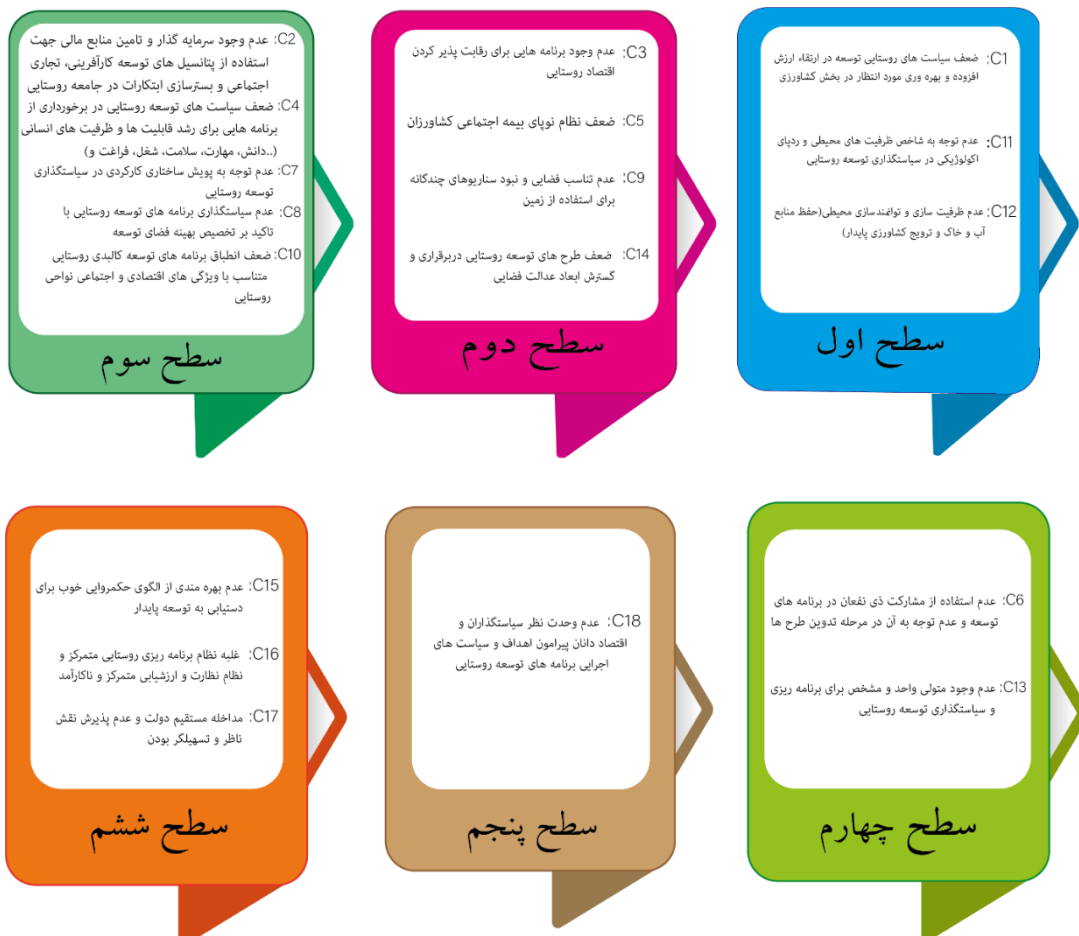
C1: ضعف سیاست های روستایی توسعه در ارتقاء ارزش افزوده و بهره وری مورد انتظار در بخش کشاورزی

C11: عدم توجه به شاخص ظرفیت های محیطی و ردپای اکولوژیکی در سیاستگذاری توسعه روستایی

C12: عدم ظرفیت سازی و توانمندسازی محیطی(حفظ منابع آب و خاک و ترویج کشاورزی پایدار)

سطح اول

C3: عدم وجود برنامه هایی برای رقابت پذیر کردن اقتصاد روستایی

C5: ضعف نظام نوپای بیمه اجتماعی کشاورزان

C9: عدم تناسب فضایی و نبود سناریوهای چندگانه برای استفاده از زمین

C14: ضعف طرح های توسعه روستایی دربرقراری و گسترش ابعاد عدالت فضایی

سطح دوم

C2: عدم وجود سرمایه گذار و تامین منابع مالی جهت استفاده از پتانسیل های توسعه کارآفرینی، تجاری اجتماعی و بسترسازی ابتکارات در جامعه روستایی

C4: ضعف سیاست های توسعه روستایی در برخورداری از برنامه هایی برای رشد قابلیت ها و ظرفیت های انسانی (..دانش، مهارت، سلامت، شغل، فراغت و)

C7: عدم توجه به پویش ساختاری کارکردی در سیاستگذاری توسعه روستایی

C8: عدم سیاستگذاری برنامه های توسعه روستایی با تاکید بر تخصیص بهینه فضای توسعه

C10: ضعف انطباق برنامه های توسعه کالبدی روستایی متناسب با ویژگی های اقتصادی و اجتماعی نواحی روستایی

سطح سوم

C6: عدم استفاده از مشارکت ذی نفعان در برنامه های توسعه و عدم توجه به آن در مرحله تدوین طرح ها

C13: عدم وجود متولی واحد و مشخص برای برنامه ریزی و سیاستگذاری توسعه روستایی

سطح چهارم

C18: عدم وحدت نظر سیاستگذاران و اقتصاد دانان پیرامون اهداف و سیاست های اجرایی برنامه های توسعه روستایی

سطح پنجم

C15: عدم بهره مندی از الگوی حکمروایی خوب برای دستیابی به توسعه پایدار

C16: غلبه نظام برنامه ریزی روستایی متمرکز و نظام نظارت و ارزشیابی متمرکز و ناکارآمد

C17: مداخله مستقیم دولت و عدم پذیرش نقش ناظر و تسهیلگر بودن

سطح ششم